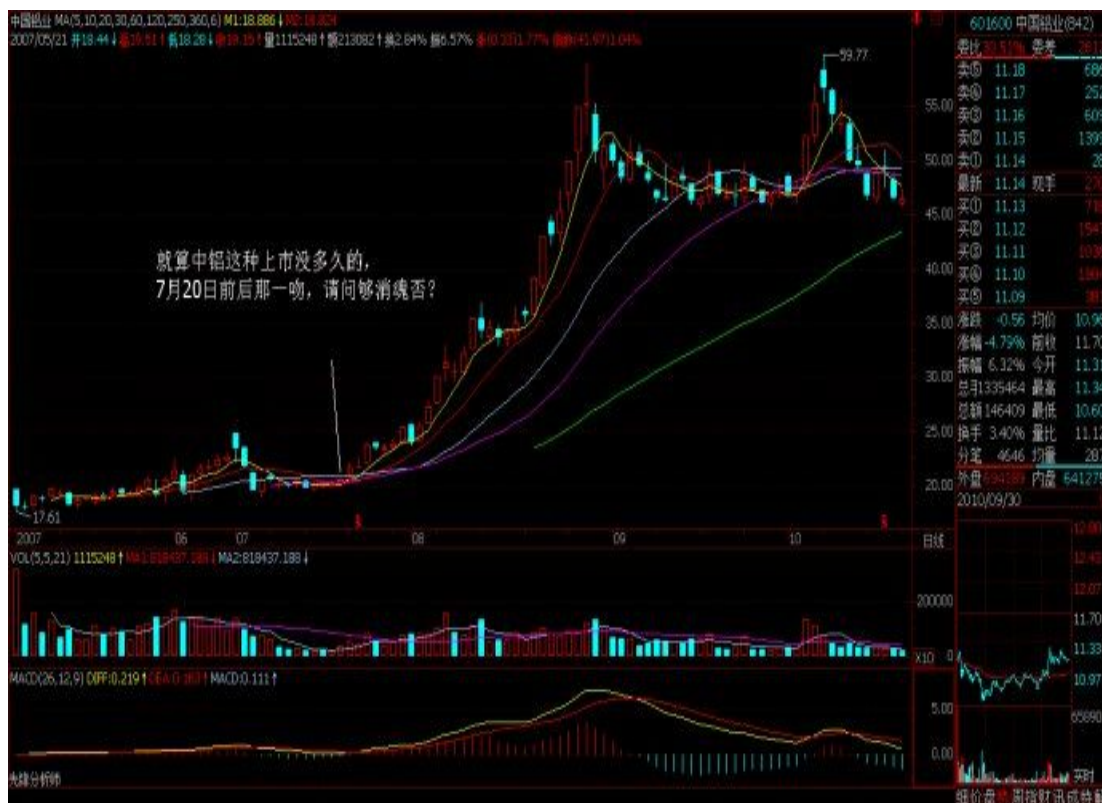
中国铝业 MA(5,10,20,30,60,120,250,360,6) M1:18.886↓ M2:18.824
2007/05/21 开18.44↓ 高19.51↑ 低18.28↓ 收19.15↑ 量1115248↑ 额213082↑ 换2.84% 振6.57% 涨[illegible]

就算中铝这种上市没多久的，
7月20日前后那一吻，请问够消魂否？

59.77
17.61
55.00
50.00
45.00
40.00
35.00
30.00
25.00
20.00

2007 06 07 08 09 10

VOL(5,5,21) 1115248↑ MA1:818437.188↓ MA2:818437.188↓
200000
X10

MACD(26,12,9) DIFF:0.219↑ DEA:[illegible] MACD:0.111↑
5.00
0.00
先锋分析师

601600 中国铝业(842)
委比 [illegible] 委差 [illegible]
卖⑤ 11.18 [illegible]
卖④ 11.17 252
卖③ 11.16 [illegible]
卖② 11.15 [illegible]
卖① 11.14 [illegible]
最新 11.14 现手 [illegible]
买① 11.13 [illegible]
买② 11.12 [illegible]
买③ 11.11 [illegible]
买④ 11.10 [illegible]
买⑤ 11.09 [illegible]
涨跌 -0.56 均价 10.9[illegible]
涨幅 -4.79% 前收 11.70
振幅 6.32% 今开 11.3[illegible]
总手 1335464 最高 11.3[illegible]
总额 146409 最低 10.6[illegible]
换手 3.40% 量比 11.1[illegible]
分笔 4646 均量 28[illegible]
外盘 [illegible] 内盘 641275
2010/09/30
日线
11.70
11.33
10.97
65990
买价 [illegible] 明细 财讯 成交 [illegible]